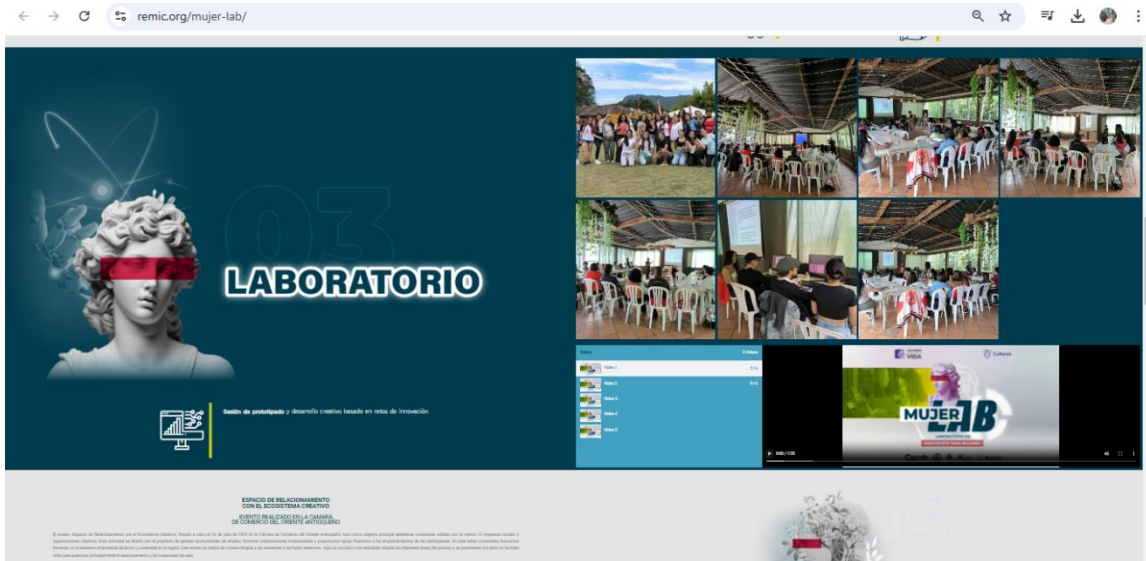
remic.org/mujer-lab/

03

LABORATORIO

Sesión de prototipado y desarrollo creativo basado en retos de innovación

Video 1

Video 2

Video 3

Video 4

Video 5

VIDA

Cultura

MUJER LAB

0:00 / 1:20

ESPACIO DE RELACIONAMIENTO CON EL ECOSISTEMA CREATIVO

EVENTO REALIZADO EN LA CAMARA DE COMERCIO DEL ORIENTE ANTIOQUEÑO

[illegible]

04